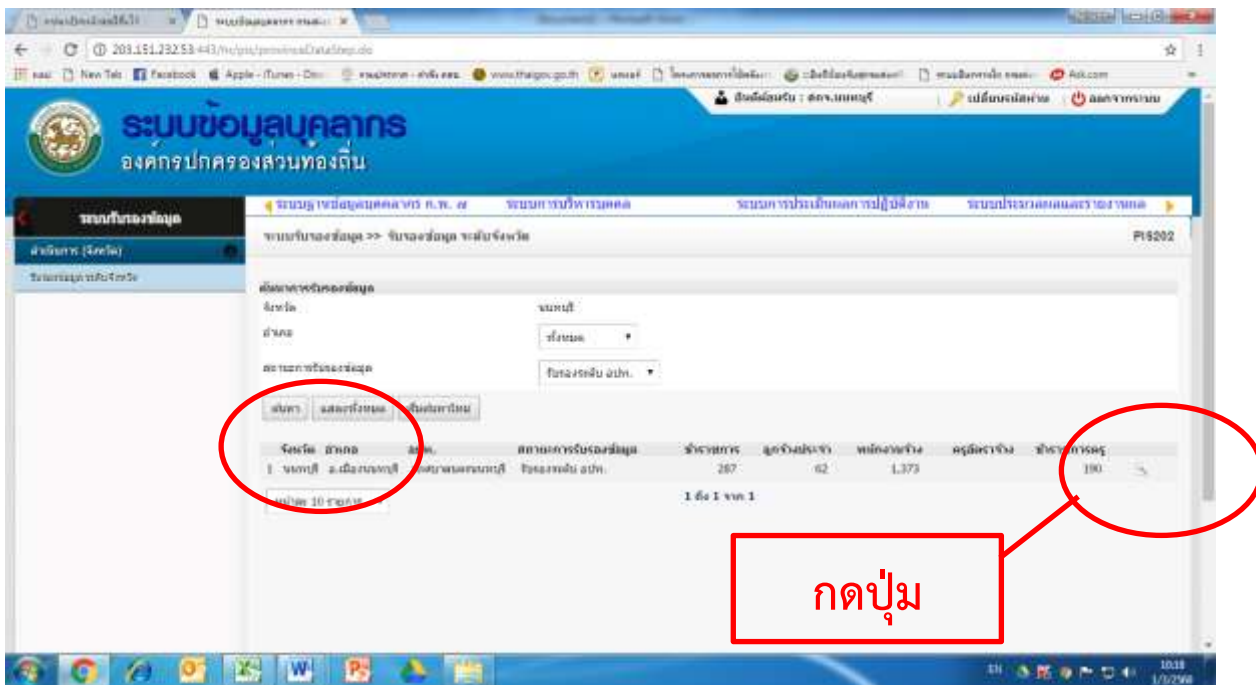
ระบบข้อมูลบุคลากร
องค์กรปกครองส่วนท้องถิ่น

203.151.232.53:443/hr/pis/provinceDataStep.do

New Tab Facebook Apple - iTunes Ask.com

ผู้ใช้งาน : สถจ.นนทบุรี | เปลี่ยนรหัสผ่าน | ออกจากระบบ

ระบบรับรองข้อมูล

ระบบฐานข้อมูลบุคลากร ก.พ.ถ. ระบบการบริหารงานบุคคล ระบบการประเมินผลการปฏิบัติงาน ระบบประมวลผลและรายงานผล

ระบบรับรองข้อมูล >> รับรองข้อมูล ระดับจังหวัด PIS202

ค้นหาการรับรองข้อมูล
จังหวัด นนทบุรี
อำเภอ ทั้งหมด
สถานะการรับรองข้อมูล รับรองระดับ อปท.

ค้นหา แสดงทั้งหมด เริ่มค้นหาใหม่

| จังหวัด | อำเภอ | อปท. | สถานะการรับรองข้อมูล | ข้าราชการ | ลูกจ้างประจำ | พนักงานจ้าง | ครูผู้ดูแลเด็ก | ข้าราชการครู |
|---|---|---|---|---|---|---|---|---|
| 1 นนทบุรี | อ.เมืองนนทบุรี | เทศบาลนครนนทบุรี | รับรองระดับ อปท. | 287 | 62 | 1,373 | | 190 |

1 ถึง 1 จาก 1

กดปุ่ม

10:18